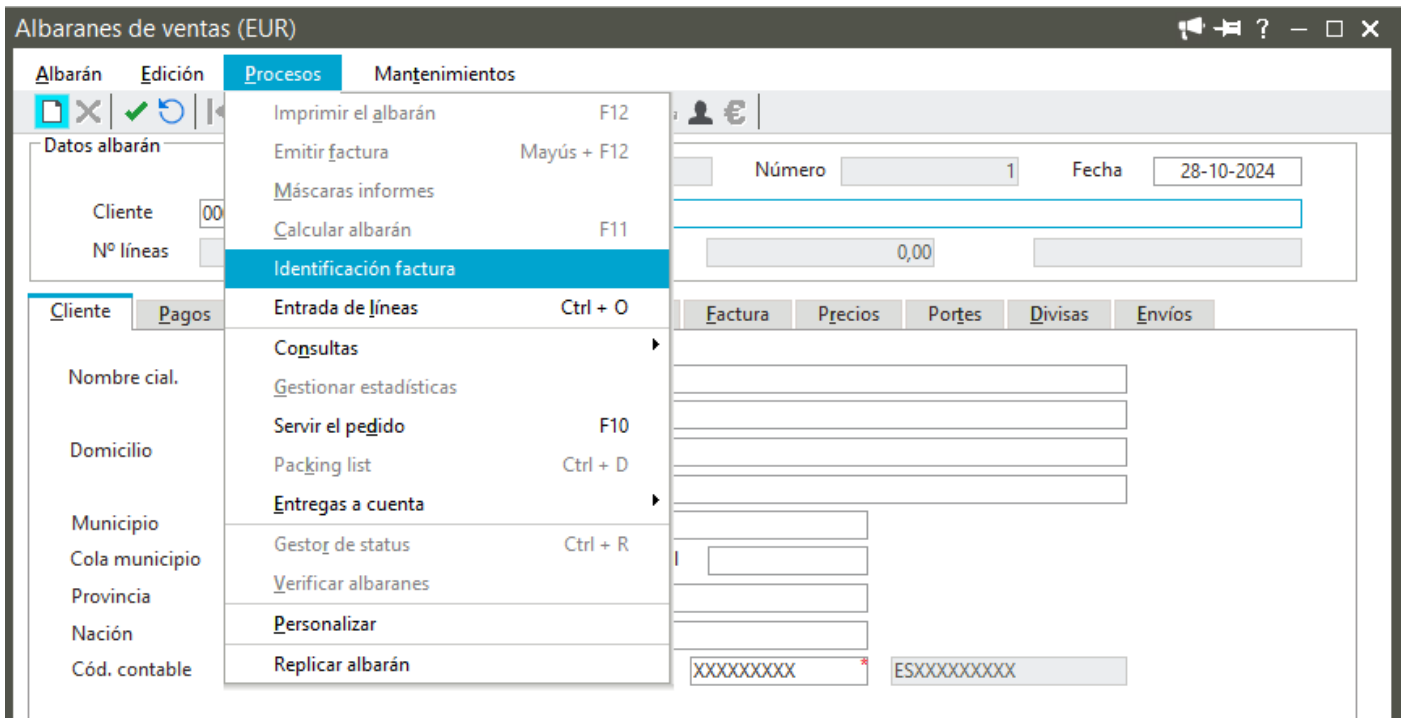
Albaranes de ventas (EUR)

? – □ ✕

Albarán Edición Procesos Mantenimientos

Datos albarán

Cliente 00

Nº líneas

Número 1 Fecha 28-10-2024

0,00

Imprimir el albarán F12
Emitir factura Mayús + F12
Máscaras informes
Calcular albarán F11
Identificación factura
Entrada de líneas Ctrl + O
Consultas
Gestionar estadísticas
Servir el pedido F10
Packing list Ctrl + D
Entregas a cuenta
Gestor de status Ctrl + R
Verificar albaranes
Personalizar
Replicar albarán

Cliente Pagos Factura Precios Portes Divisas Envíos

Nombre cial.

Domicilio

Municipio

Cola municipio

Provincia

Nación

Cód. contable

XXXXXXXXX *

ESXXXXXXXXX